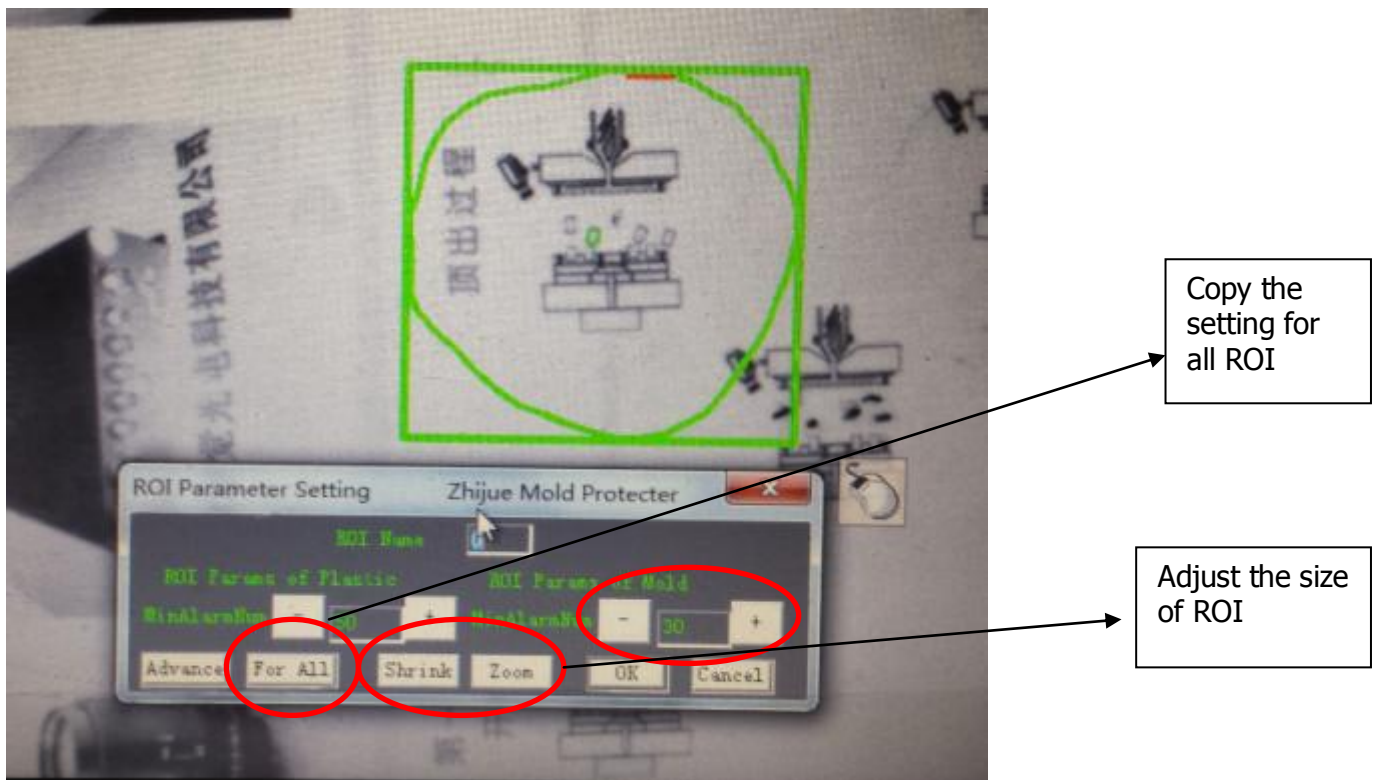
顶出过程

电科技有限公司

Copy the setting for all ROI

ROI Parameter Setting Zhijue Mold Protecter

ROI Num

ROI Params of Plastic

ROI Params of Mold

MinAlarmNum - 30 +

MinAlarmNum - 30 +

Advance For All Shrink Zoom OK Cancel

Adjust the size of ROI